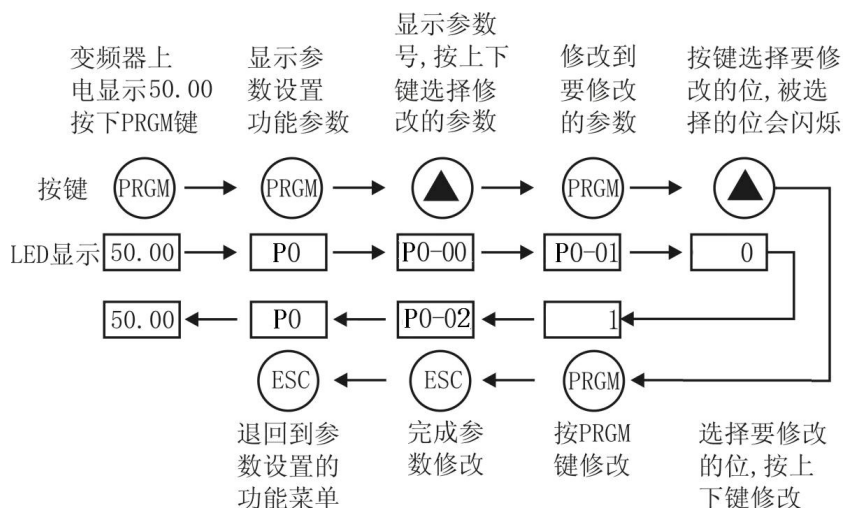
变频器上电显示50.00按下PRGM键

显示参数设置功能参数

显示参数号,按上下键选择修改的参数

修改到要修改的参数

按键选择要修改的位,被选择的位会闪烁

按键 PRGM → PRGM → ▲ → PRGM → ▲

LED显示 50.00 → P0 → P0-00 → P0-01 → 0

50.00 ← P0 ← P0-02 ← 1

ESC ← ESC ← PRGM

退回到参数设置的功能菜单

完成参数修改

按PRGM键修改

选择要修改的位,按上下键修改